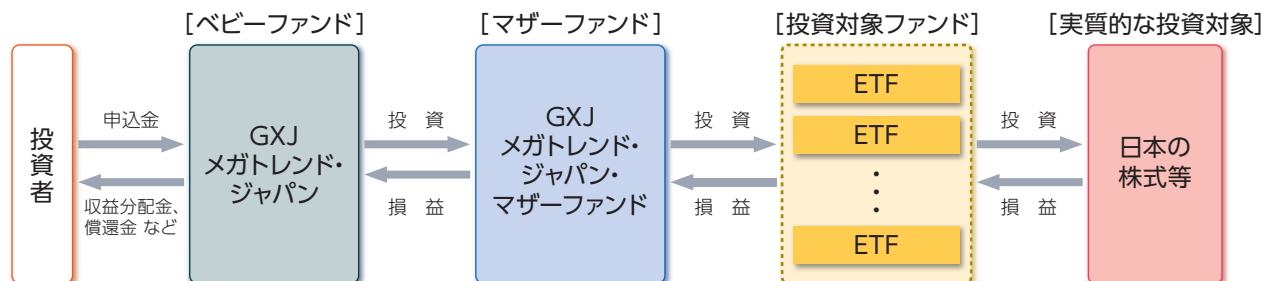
[ベビーファンド]

[マザーファンド]

[投資対象ファンド]

[実質的な投資対象]

投資者

申込金

収益分配金、償還金 など

GXJ メガトレンド・ジャパン

投 資

損 益

GXJ メガトレンド・ジャパン・マザーファンド

投 資

損 益

ETF

ETF

・
・
・

ETF

投 資

損 益

日本の株式等